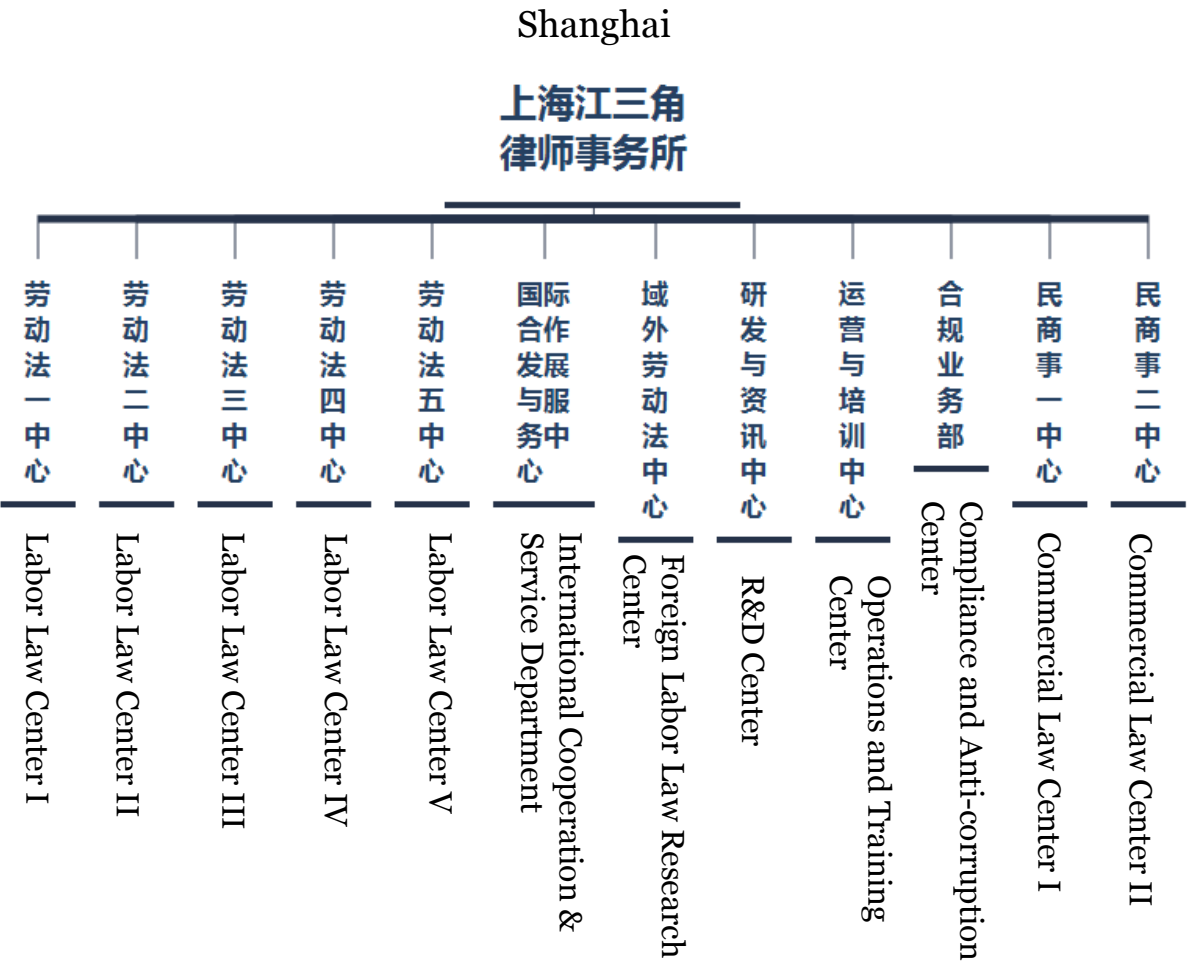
Shanghai

上海江三角
律师事务所

劳动法一中心
Labor Law Center I

劳动法二中心
Labor Law Center II

劳动法三中心
Labor Law Center III

劳动法四中心
Labor Law Center IV

劳动法五中心
Labor Law Center V

国际合作发展与服务中心
International Cooperation & Service Department

域外劳动法中心
Foreign Labor Law Research Center

研发与资讯中心
R&D Center

运营与培训中心
Operations and Training Center

合规业务部
Compliance and Anti-corruption Center

民商事一中心
Commercial Law Center I

民商事二中心
Commercial Law Center II